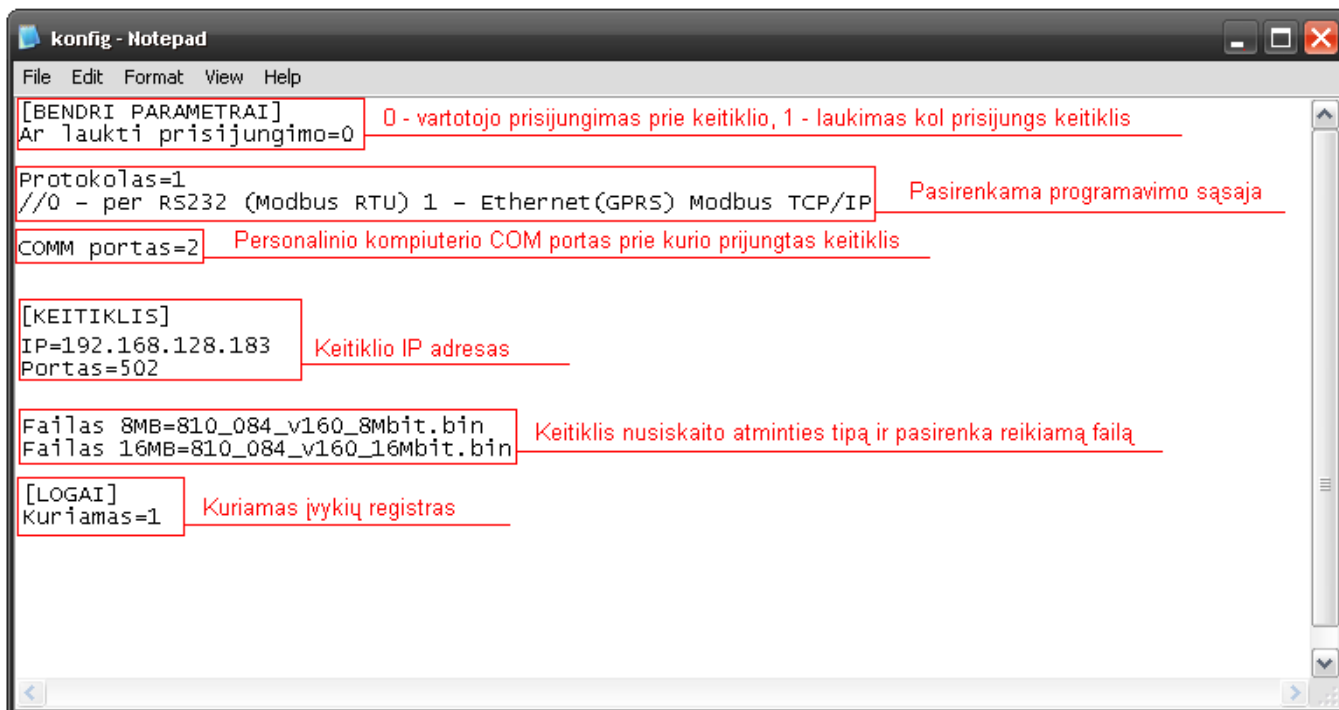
konfig - Notepad

File Edit Format View Help

[BENDRI PARAMETRAI]
Ar laukti prisijungimo=0

0 - vartotojo prisijungimas prie keitiklio, 1 - laukimas kol prisijungs keitiklis

Protokolas=1
//0 – per RS232 (Modbus RTU) 1 – Ethernet(GPRS) Modbus TCP/IP

Pasirenkama programavimo sąsaja

COMM portas=2

Personalinio kompiuterio COM portas prie kurio prijungtas keitiklis

[KEITIKLIS]
IP=192.168.128.183
Portas=502

Keitiklio IP adresas

Failas 8MB=810_084_v160_8Mbit.bin
Failas 16MB=810_084_v160_16Mbit.bin

Keitiklis nusiskaito atminties tipą ir pasirenka reikiamą failą

[LOGAI]
Kuriamas=1

Kuriamas įvykių registras